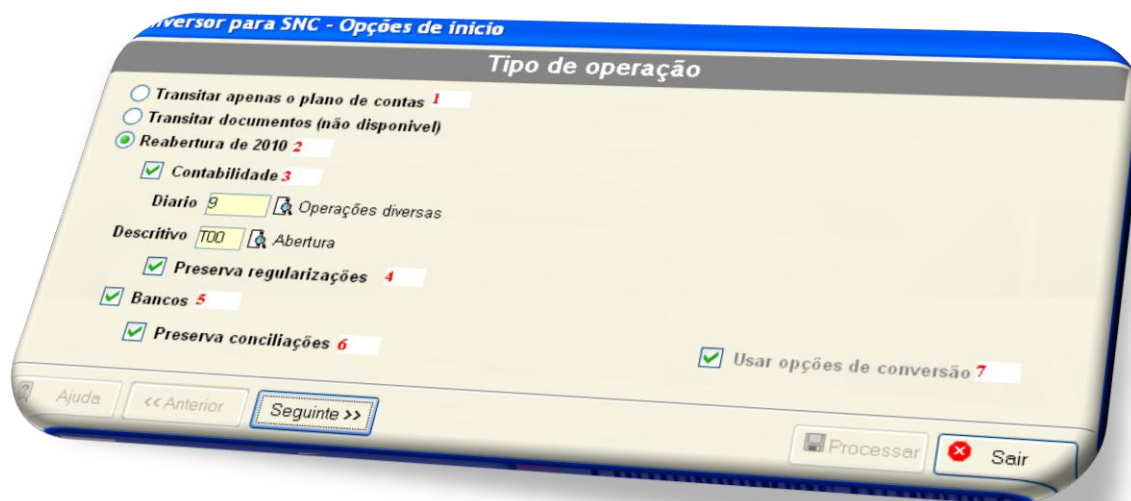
nversor para SNC - Opções de início

Tipo de operação

Transitar apenas o plano de contas 1
Transitar documentos (não disponivel)
Reabertura de 2010 2
Contabilidade 3
Diario 9 Operações diversas
Descritivo T00 Abertura
Preserva regularizações 4
Bancos 5
Preserva conciliações 6
Usar opções de conversão 7

Ajuda
<< Anterior
Seguinte >>
Processar
Sair